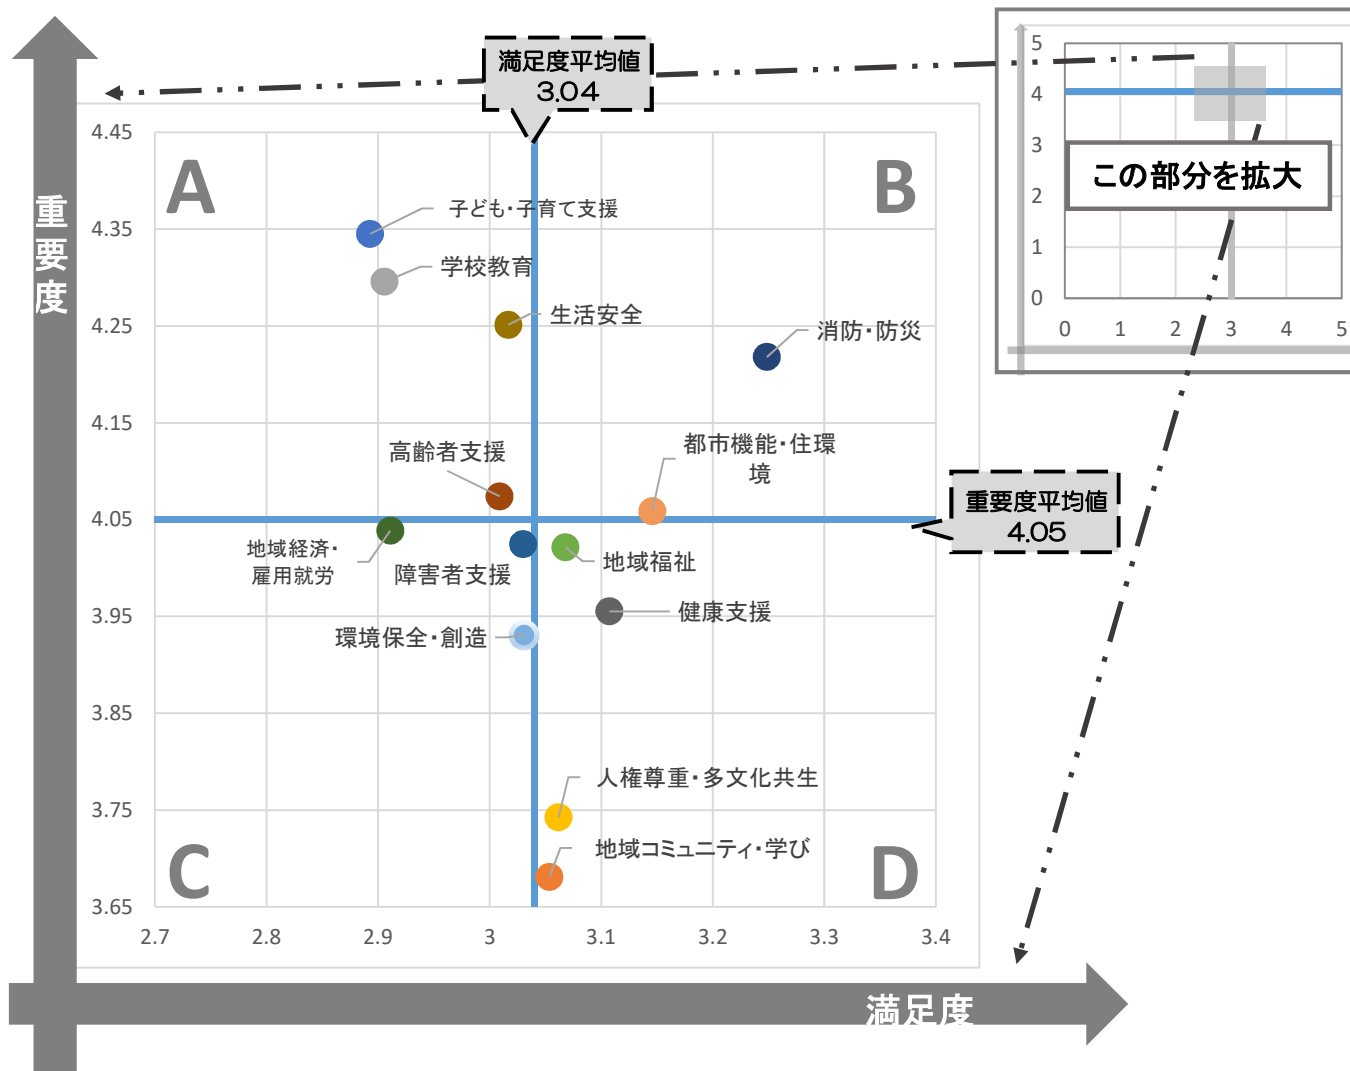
重要度

満足度平均値
3.04

5
4
3
2
1
0
0 1 2 3 4 5

この部分を拡大

4.45
4.35
4.25
4.15
4.05
3.95
3.85
3.75
3.65

A

B

C

D

子ども・子育て支援

学校教育

生活安全

消防・防災

高齢者支援

都市機能・住環境

重要度平均値
4.05

地域経済・雇用就労

障害者支援

地域福祉

健康支援

環境保全・創造

人権尊重・多文化共生

地域コミュニティ・学び

2.7 2.8 2.9 3 3.1 3.2 3.3 3.4

満足度